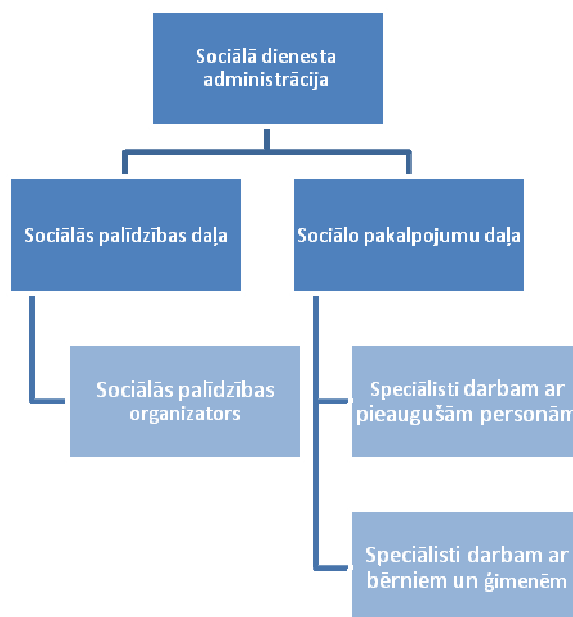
Sociālā dienesta administrācija

Sociālās palīdzības daļa

Sociālo pakalpojumu daļa

Sociālās palīdzības organizators

Speciālisti darbam ar pieaugušām personām

Speciālisti darbam ar bērniem un ģimenēm